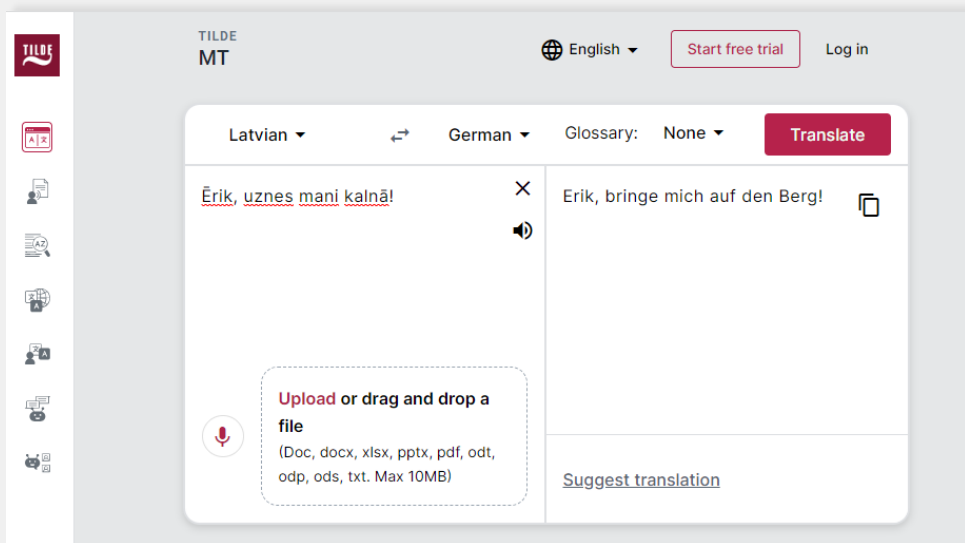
TILDE

TILDE
MT

English

Start free trial

Log in

Latvian

German

Glossary: None

Translate

Ērik, uznes mani kalnā!

Erik, bringe mich auf den Berg!

Upload or drag and drop a file
(Doc, docx, xlsx, pptx, pdf, odt, odp, ods, txt. Max 10MB)

Suggest translation